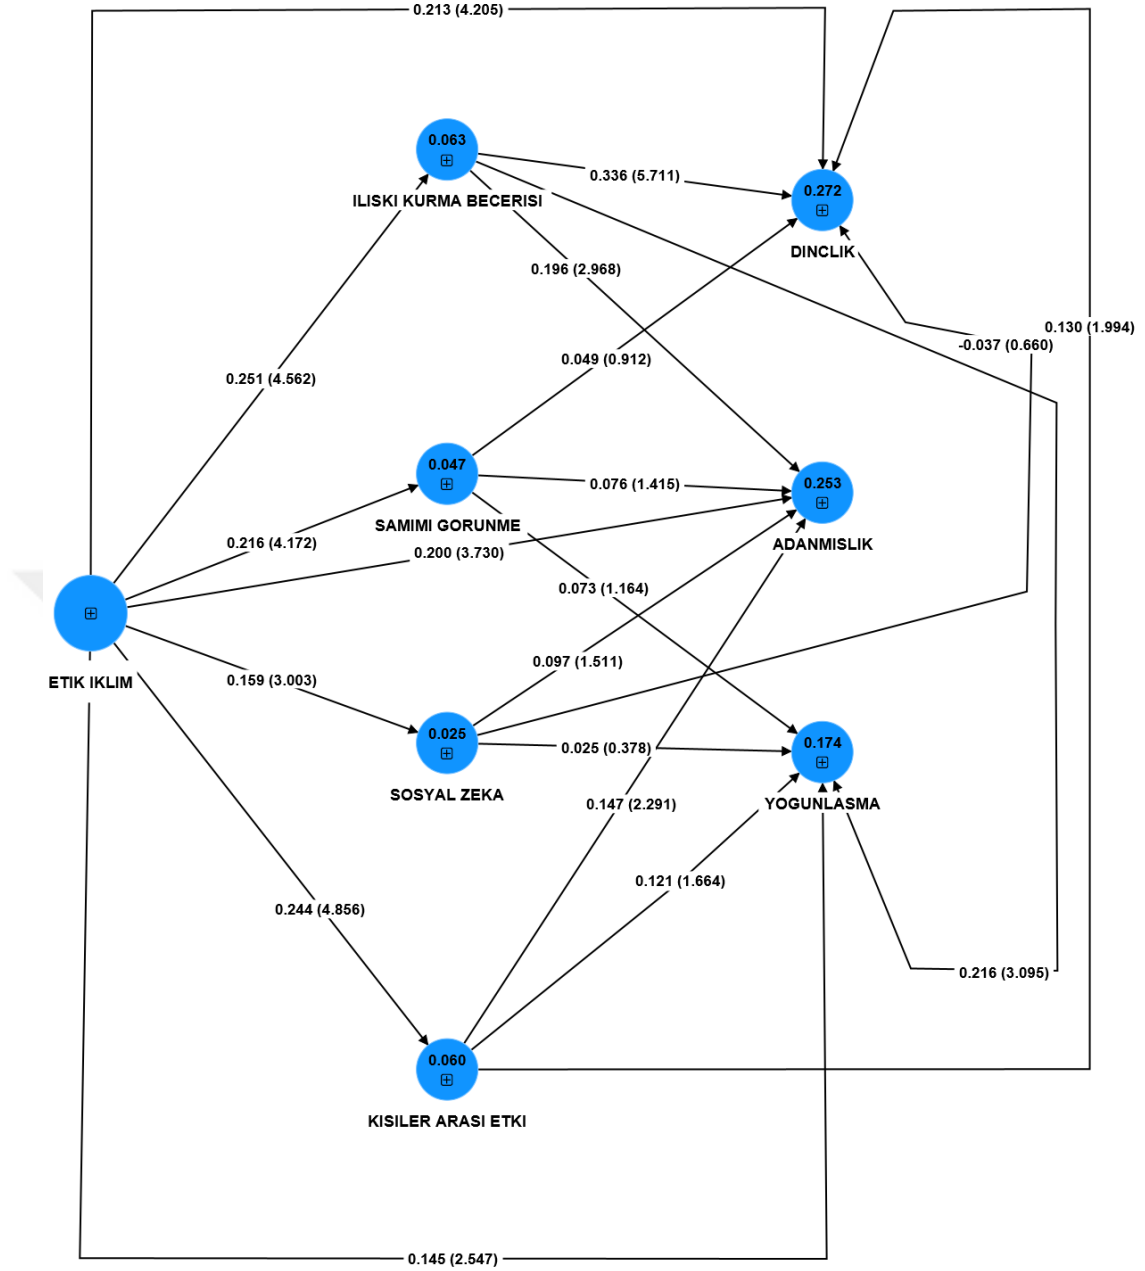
0.213 (4.205)

0.063
ILISKI KURMA BECERISI

0.336 (5.711)

0.272
DINCLIK

0.196 (2.968)

0.130 (1.994)

-0.037 (0.660)

0.251 (4.562)

0.049 (0.912)

0.047
SAMIMI GORUNME

0.076 (1.415)

0.253
ADANMISLIK

0.216 (4.172)

0.200 (3.730)

0.073 (1.164)

ETIK IKLIM

0.159 (3.003)

0.097 (1.511)

0.025
SOSYAL ZEKA

0.025 (0.378)

0.174
YOGUNLASMA

0.147 (2.291)

0.121 (1.664)

0.244 (4.856)

0.216 (3.095)

0.060
KISILER ARASI ETKI

0.145 (2.547)